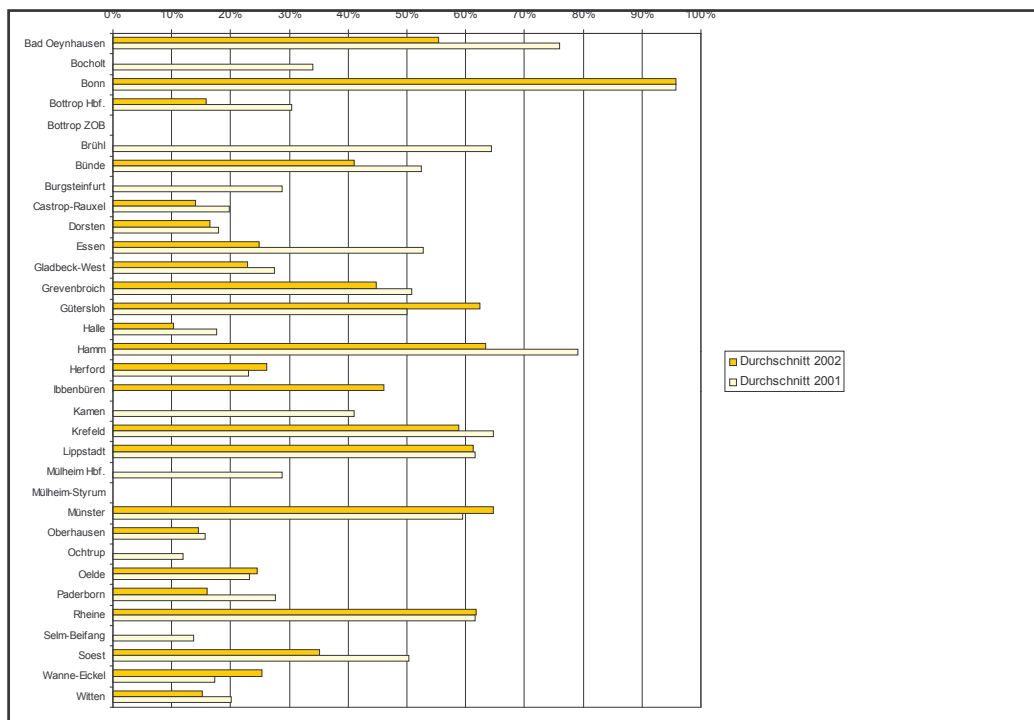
0% 10% 20% 30% 40% 50% 60% 70% 80% 90% 100%

Bad Oeynhausen
Bocholt
Bonn
Bottrop Hbf.
Bottrop ZOB
Brühl
Bünde
Burgsteinfurt
Castrop-Rauxel
Dorsten
Essen
Gladbeck-West
Grevenbroich
Gütersloh
Halle
Hamm
Herford
Ibbenbüren
Kamen
Krefeld
Lippstadt
Mülheim Hbf.
Mülheim-Styrum
Münster
Oberhausen
Ochtrup
Oelde
Paderborn
Rheine
Selm-Beifang
Soest
Wanne-Eickel
Witten

Durchschnitt 2002
Durchschnitt 2001